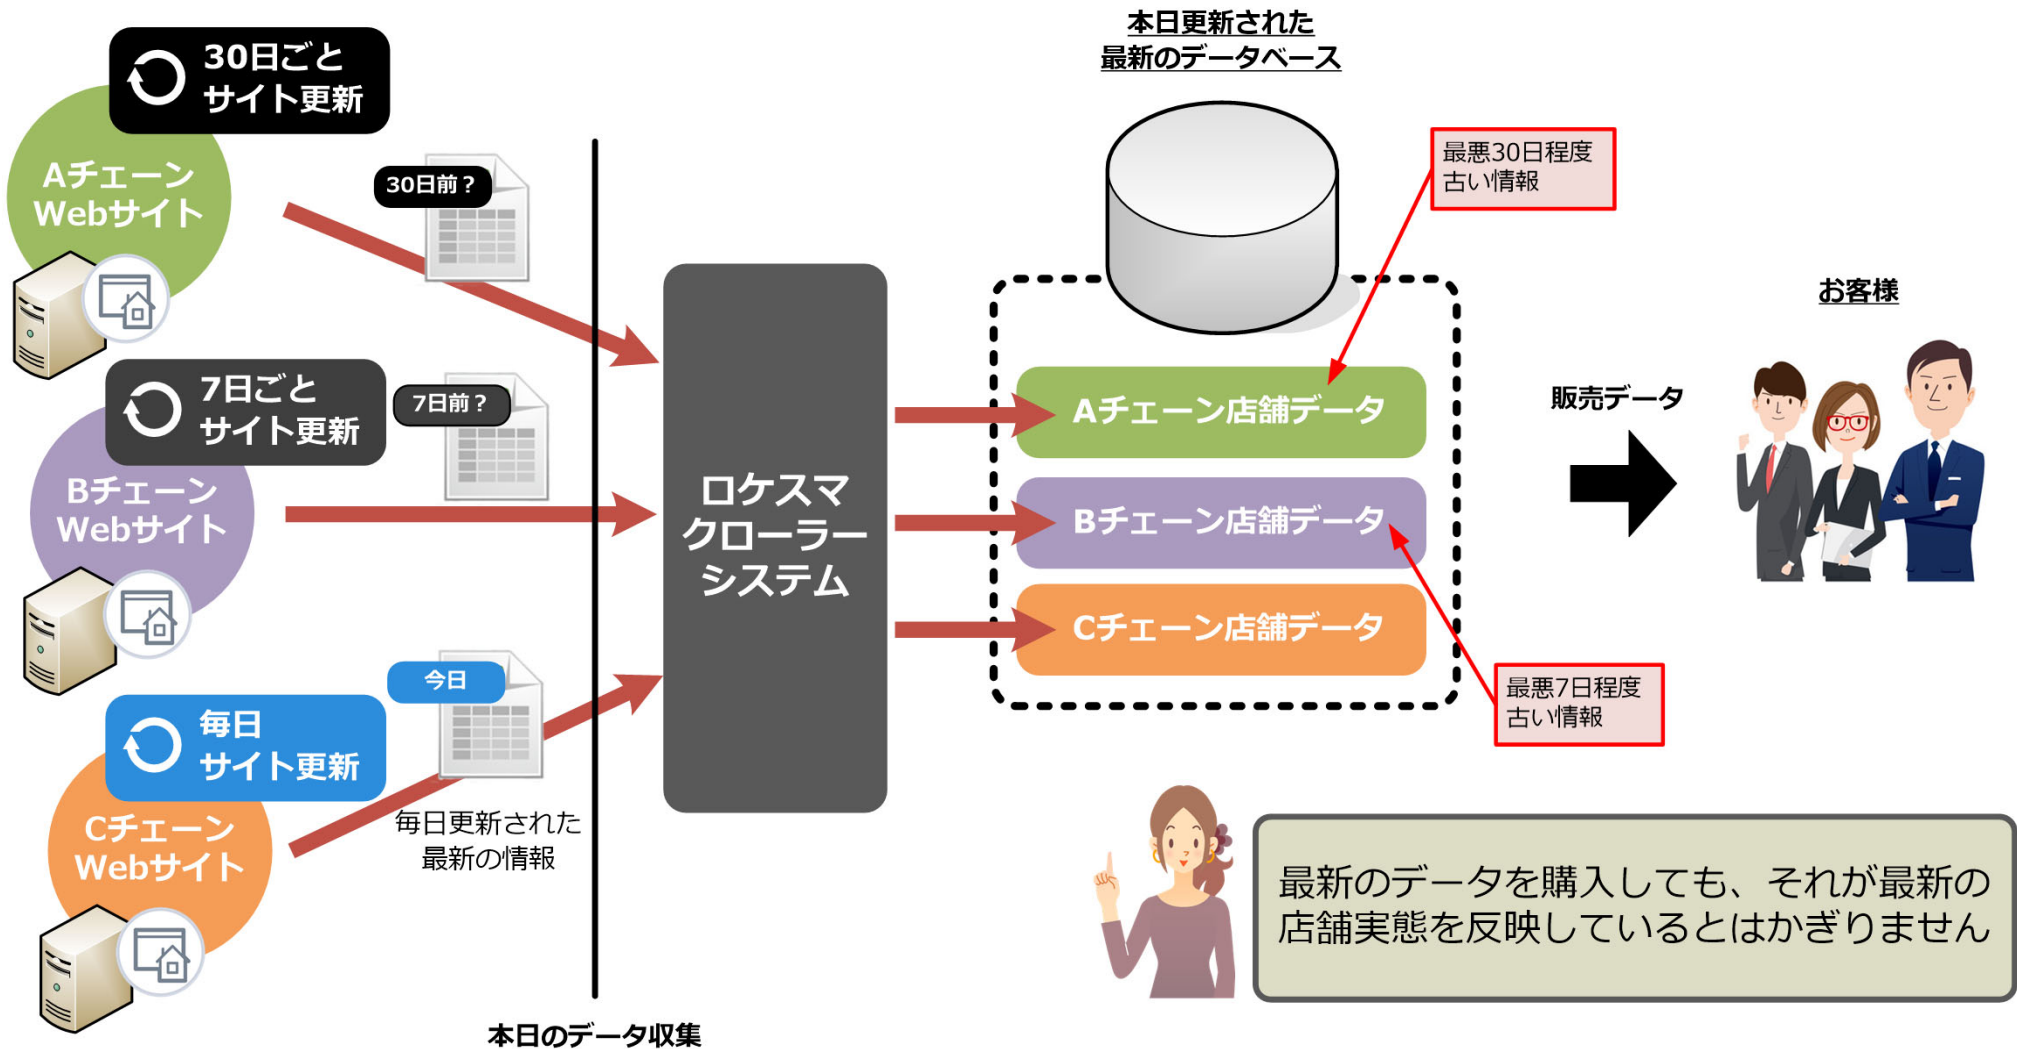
30日ごと
サイト更新

Aチェーン
Webサイト

30日前？

7日ごと
サイト更新

7日前？

Bチェーン
Webサイト

毎日
サイト更新

今日

Cチェーン
Webサイト

毎日更新された
最新の情報

本日のデータ収集

ロケスマ
クローラー
システム

本日更新された
最新のデータベース

最悪30日程度
古い情報

Aチェーン店舗データ

Bチェーン店舗データ

Cチェーン店舗データ

最悪7日程度
古い情報

販売データ

お客様

最新のデータを購入しても、それが最新の店舗実態を反映しているとはかぎりません